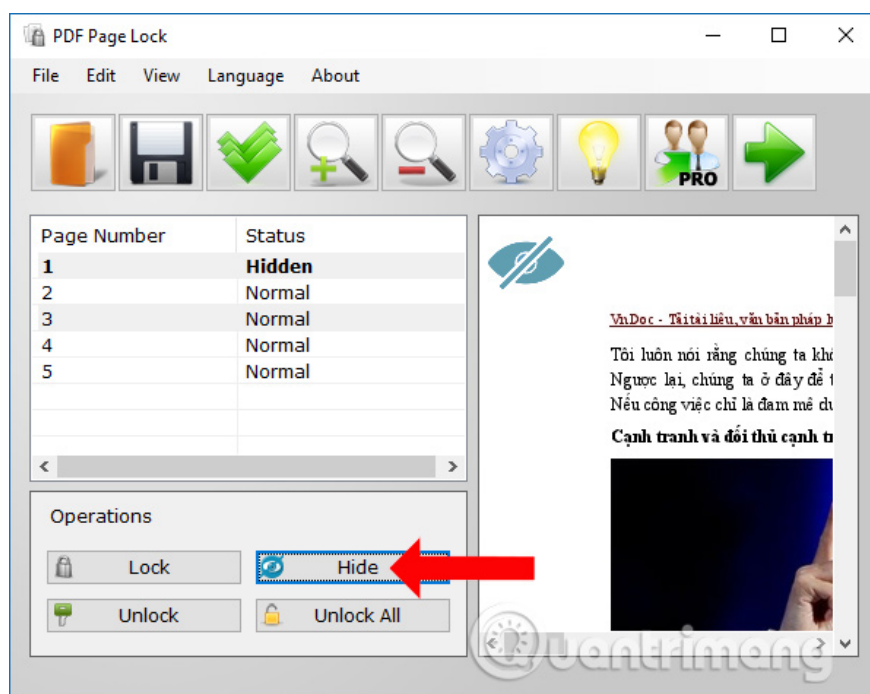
PDF Page Lock

File Edit View Language About

PRO

| Page Number | Status |
|---|---|
| 1 | Hidden |
| 2 | Normal |
| 3 | Normal |
| 4 | Normal |
| 5 | Normal |

VnDoc - Tải tài liệu, văn bản pháp l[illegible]

Tôi luôn nói rằng chúng ta khô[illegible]
Ngược lại, chúng ta ở đây để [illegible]
Nếu công việc chỉ là đam mê du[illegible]

Cạnh tranh và đối thủ cạnh t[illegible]

Operations

Lock
Hide
Unlock
Unlock All

Quantrimang